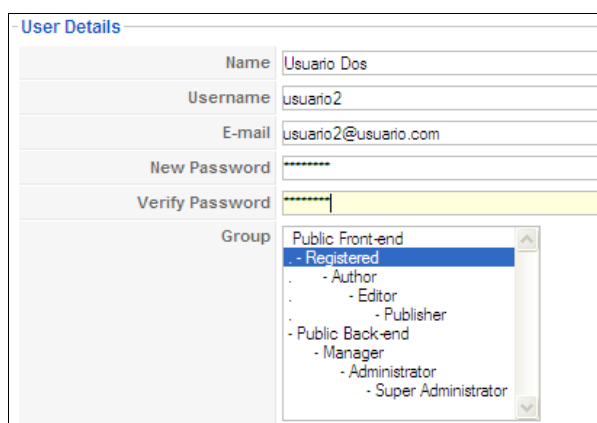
User Details

| | |
|---|---|
| Name | Usuario Dos |
| Username | usuario2 |
| E-mail | usuario2@usuario.com |
| New Password | ••••••••• |
| Verify Password | ••••••••• |
| Group | Public Front-end |

. - Registered
. - Author
. - Editor
. - Publisher
- Public Back-end
- Manager
- Administrator
- Super Administrator